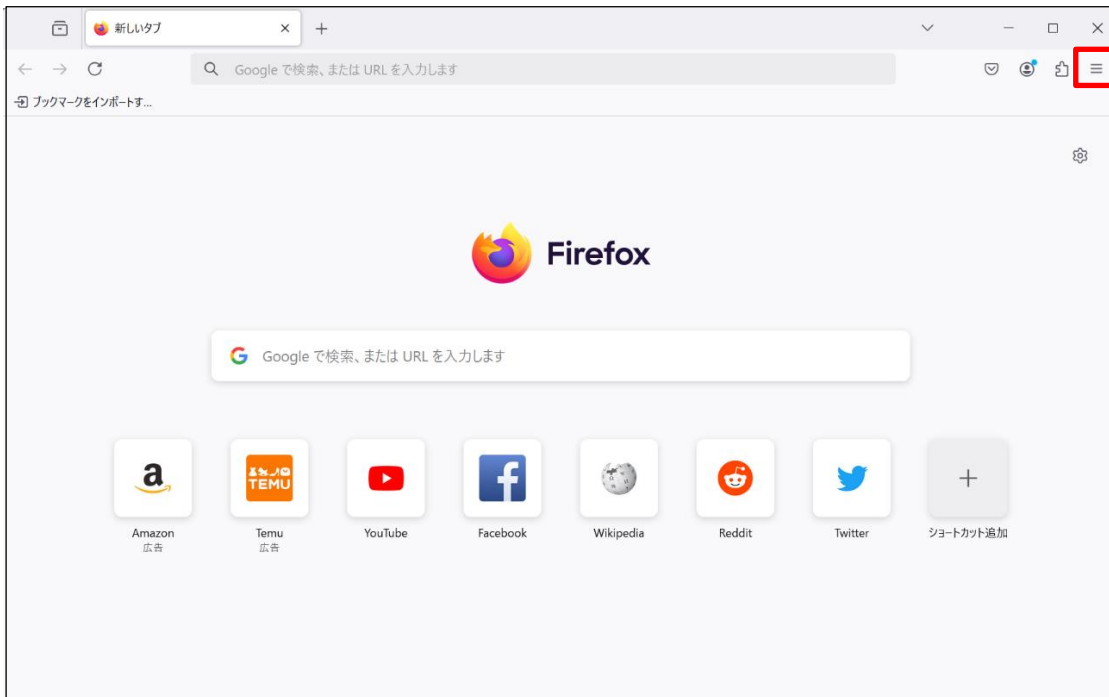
新しいタブ

Google で検索、または URL を入力します

ブックマークをインポートす...

Firefox

Google で検索、または URL を入力します

a
Amazon
広告

TEMU
Temu
広告

YouTube

Facebook

Wikipedia

Reddit

Twitter

ショートカット追加